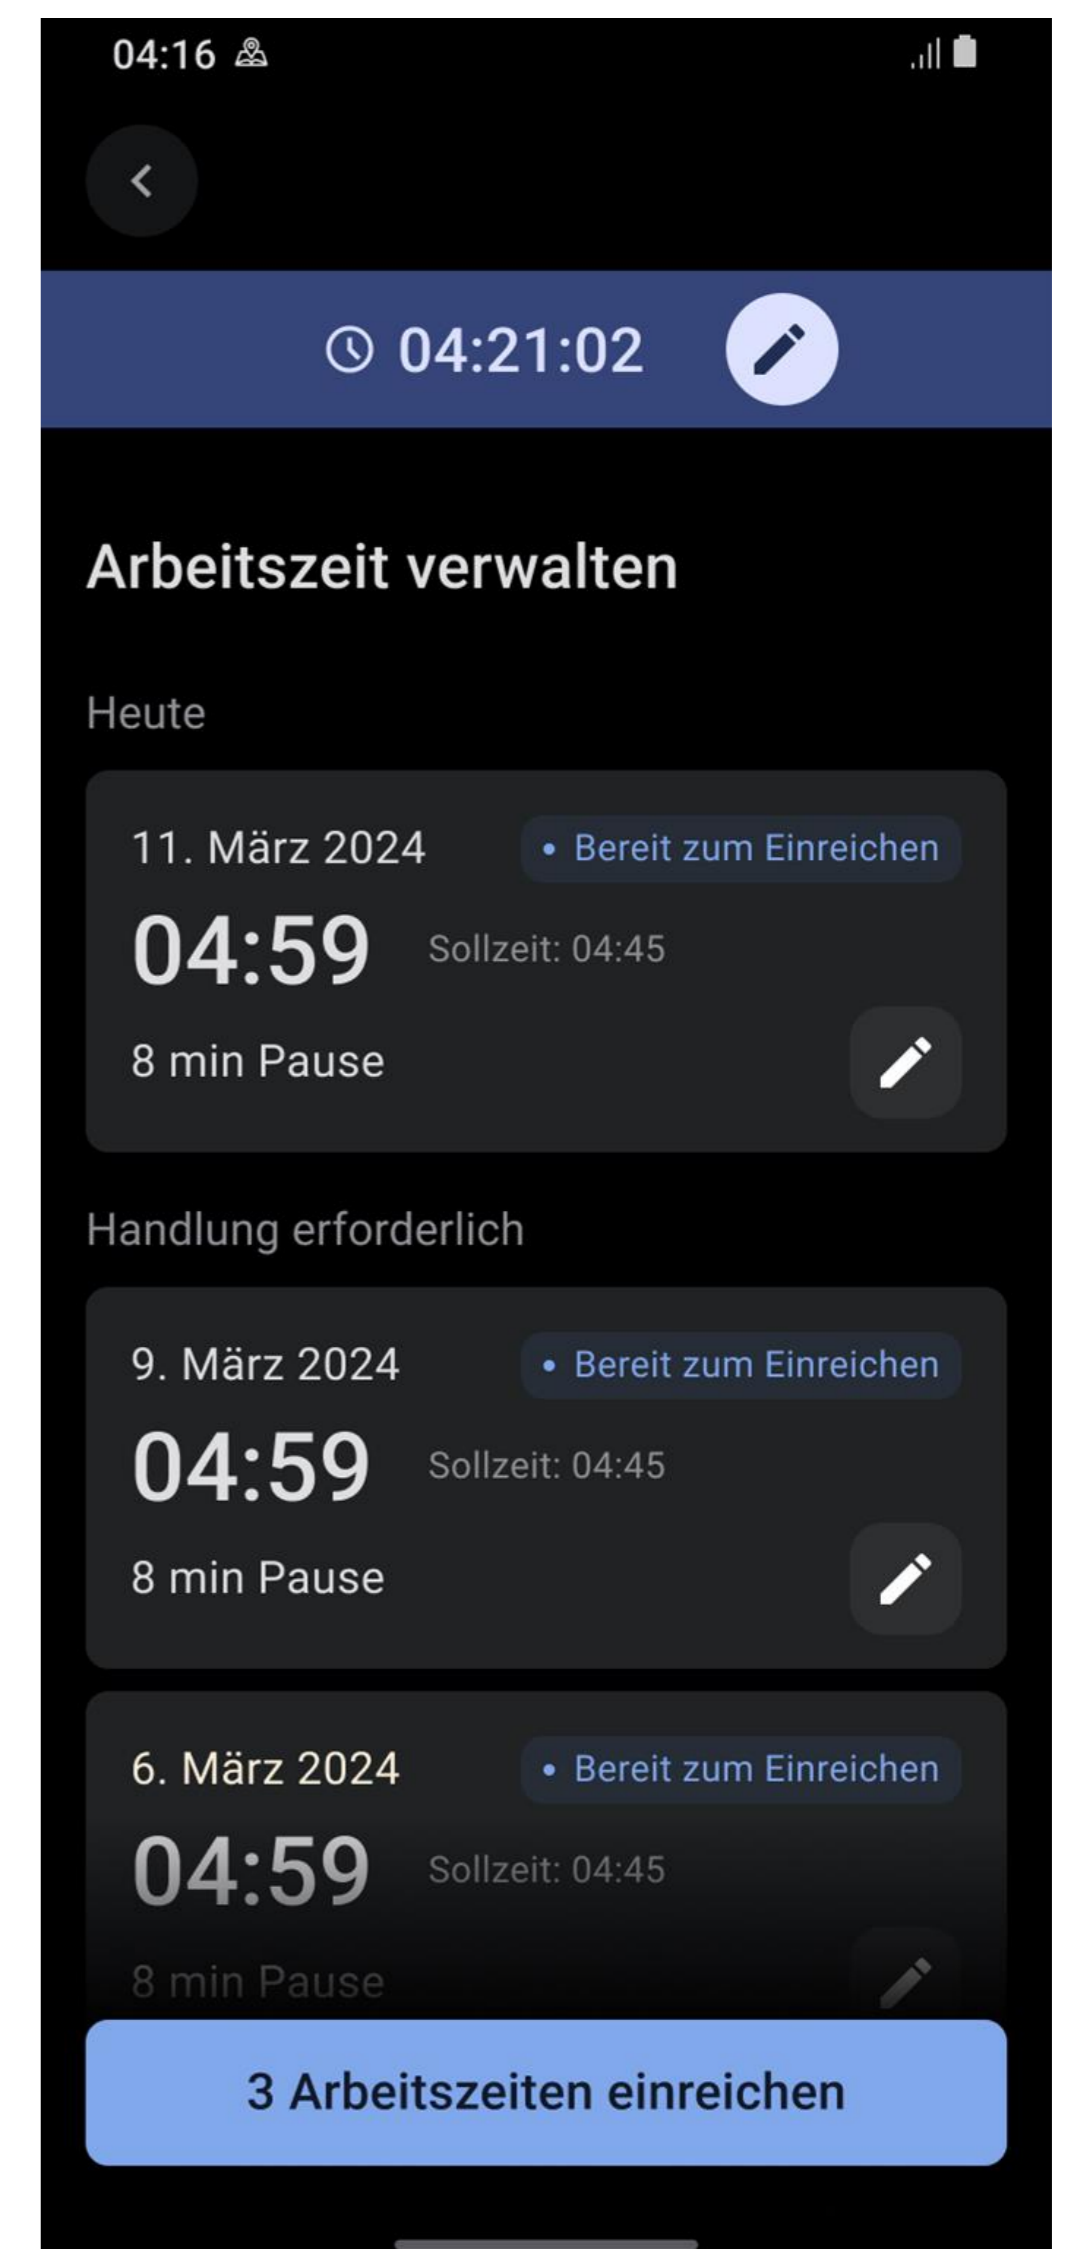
04:16

04:21:02

Arbeitszeit verwalten

Heute

11. März 2024
• Bereit zum Einreichen
04:59
Sollzeit: 04:45
8 min Pause

Handlung erforderlich

9. März 2024
• Bereit zum Einreichen
04:59
Sollzeit: 04:45
8 min Pause

6. März 2024
• Bereit zum Einreichen
04:59
Sollzeit: 04:45
8 min Pause

3 Arbeitszeiten einreichen